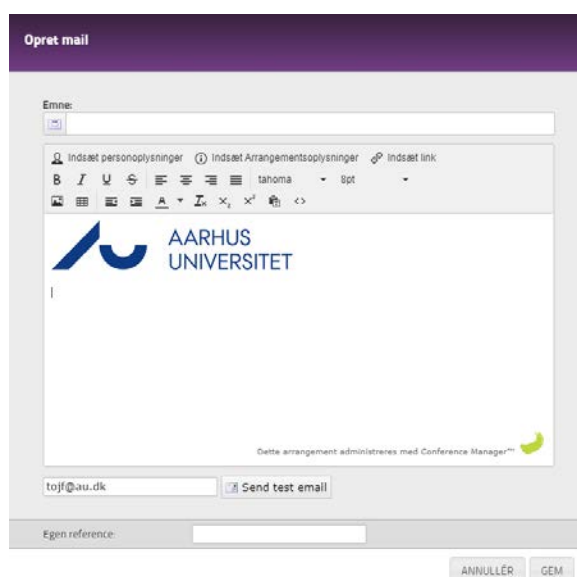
Opret mail

Emne:

Indsæt personoplysninger Indsæt Arrangementsoplysninger Indsæt link

B I U S tahoma 8pt

AARHUS UNIVERSITET

Dette arrangement administreres med Conference Manager™

tojf@au.dk

Send test email

Egen reference:

ANNULLÉR GEM